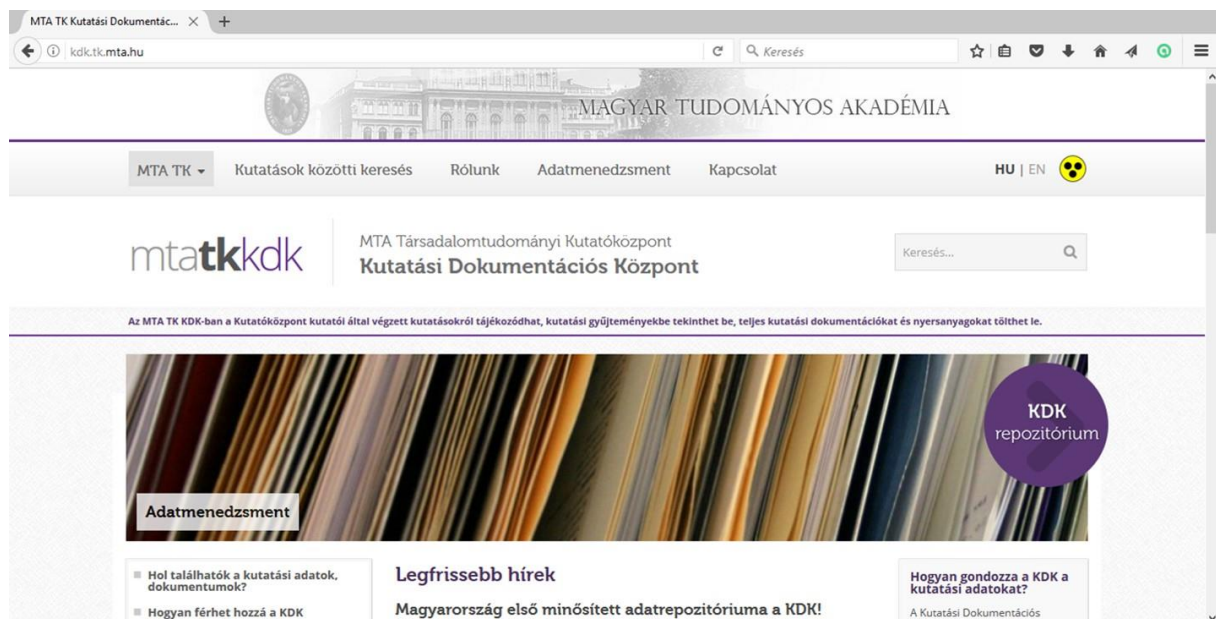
MTA TK Kutatási Dokumentác... ×
+
kdk.tk.mta.hu
Keresés

MAGYAR TUDOMÁNYOS AKADÉMIA

MTA TK
Kutatások közötti keresés
Rólunk
Adatmenedzsment
Kapcsolat
HU | EN

mtatkkdk
MTA Társadalomtudományi Kutatóközpont
Kutatási Dokumentációs Központ
Keresés...

Az MTA TK KDK-ban a Kutatóközpont kutatói által végzett kutatásokról tájékozódhat, kutatási gyűjteményekbe tekinthet be, teljes kutatási dokumentációkat és nyersanyagokat tölthet le.

KDK
repozitórium

Adatmenedzsment

Hol találhatók a kutatási adatok, dokumentumok?
Hogyan férhet hozzá a KDK

Legfrissebb hírek
Magyarország első minősített adatrepozitóriuma a KDK!

Hogyan gondozza a KDK a kutatási adatokat?
A Kutatási Dokumentációs